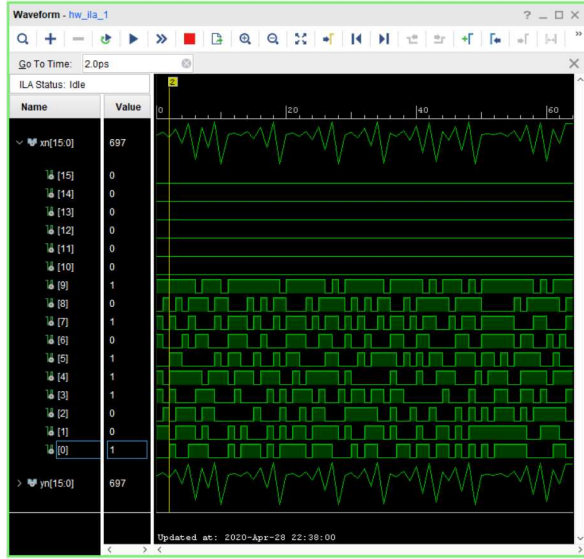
Waveform - hw_ila_1

? _ □ X

Go To Time: 2.0ps

ILA Status: Idle

| Name | Value |
|---|---|
| xn[15:0] | 697 |
| [15] | 0 |
| [14] | 0 |
| [13] | 0 |
| [12] | 0 |
| [11] | 0 |
| [10] | 0 |
| [9] | 1 |
| [8] | 0 |
| [7] | 1 |
| [6] | 0 |
| [5] | 1 |
| [4] | 1 |
| [3] | 1 |
| [2] | 0 |
| [1] | 0 |
| [0] | 1 |
| yn[15:0] | 697 |

2

0 20 40 60

Updated at: 2020-Apr-28 22:38:00